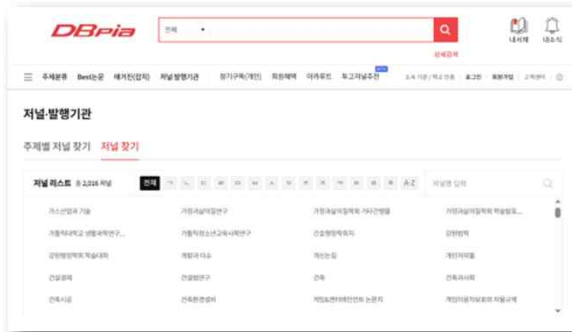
DBpia

전체

상세검색

내서재 내소식

주제분류 Best논문 매거진(잡지) 저널/발행기관 정기구독(개인) 회원혜택 아카루트 투고저널추천

로그인 회원가입 고객센터

저널·발행기관

주제별 저널 찾기 저널 찾기

저널 리스트 총 2,016 저널

전체 ㄱ ㄴ ㄷ ㄹ ㅁ ㅂ ㅅ ㅇ ㅈ ㅊ ㅋ ㅌ ㅍ ㅎ A-Z

저널명 입력

| 가스산업과 기술 | 가정과삶의질연구 | 가정과삶의질학회 기타간행물 | 가정과삶의질학회 학술발표... |
|---|---|---|---|
| 가정의대학교 생활과학연구... | 가톨릭청소년교육사목연구 | 간호행정학회지 | 감정평학 |
| 감정평정학회 학술대회 | 개발과 이슈 | 개신논집 | 개인지이동 |
| 건설경제 | 건설법연구 | 건축 | 건축과사회 |
| 건축시공 | 건축환경설비 | 게임&엔터테인먼트 논문지 | 게임이용자보호와 자율규제 |